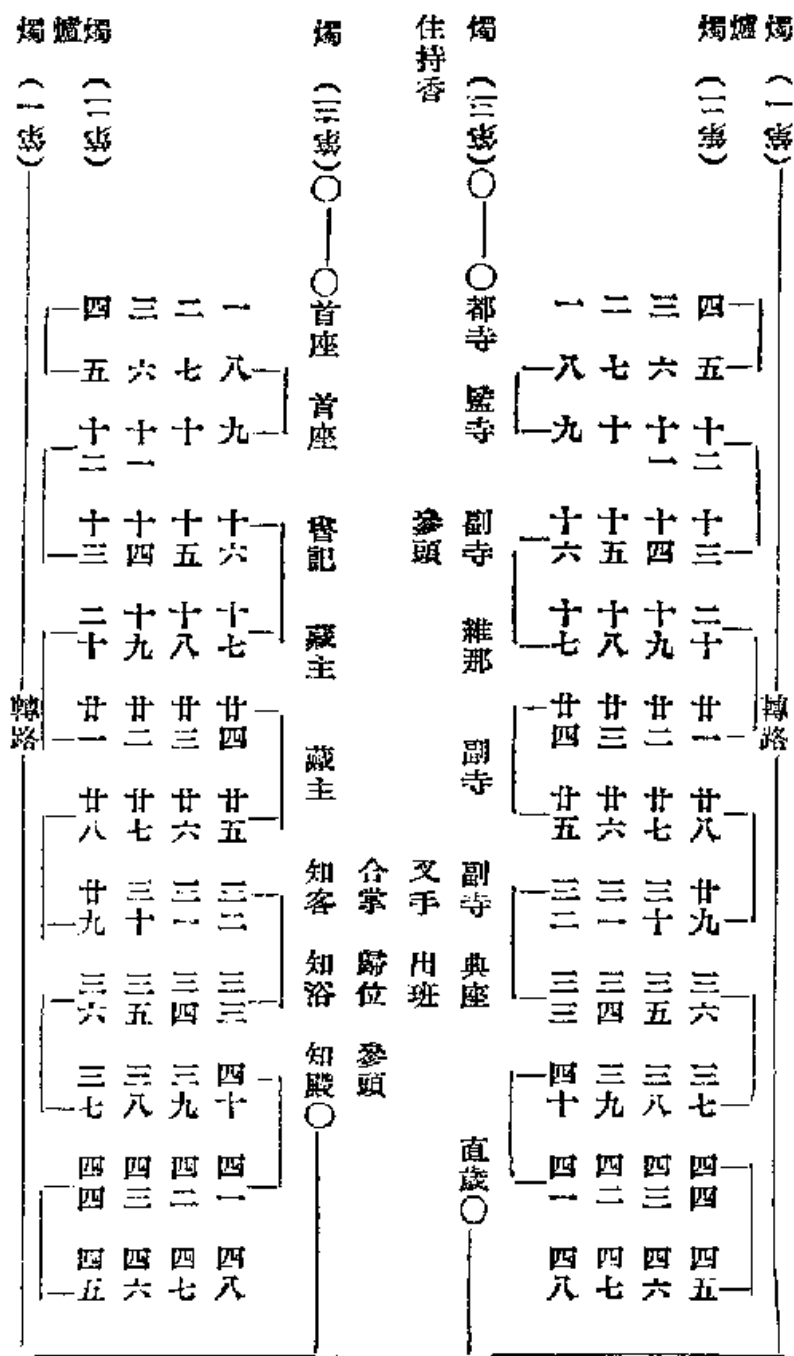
燭爐燭（一宗）（二宗）

燭（三宗）○——○首座　首座　書記　藏主　藏主　知客　知浴　知殿○

住持香

燭（三宗）○——○都寺　監寺　副寺　維那　副寺　副寺　典座　直歲○

參頭

叉手　出班

合掌　歸位　參頭

燭爐燭（一宗）（二宗）

一 二 三 四
八 七 六 五
九 十 十一 十二
十六 十五 十四 十三
十七 十八 十九 二十
廿四 廿三 廿二 廿一
廿五 廿六 廿七 廿八
三二 三一 三十 廿九
三三 三四 三五 三六
四十 三九 三八 三七
四一 四二 四三 四四
四八 四七 四六 四五

轉路

四 三 二 一
五 六 七 八
十二 十一 十 九
十三 十四 十五 十六
二十 十九 十八 十七
廿一 廿二 廿三 廿四
廿八 廿七 廿六 廿五
廿九 三十 三一 三二
三六 三五 三四 三三
三七 三八 三九 四十
四四 四三 四二 四一
四五 四六 四七 四八

轉路